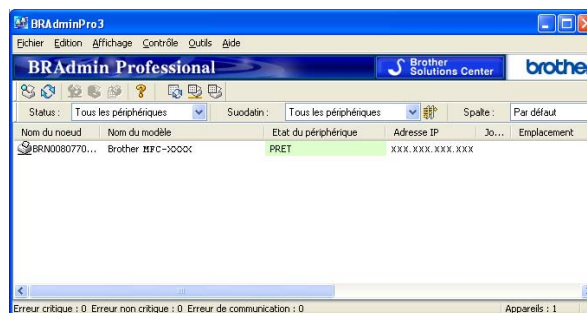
BRAdminPro3

Fichier Edition Affichage Contrôle Outils Aide

BRAdmin Professional

Brother Solutions Center

brothe

Status : Tous les périphériques

Suodatin : Tous les périphériques

Spalte : Par défaut

| Nom du noeud | Nom du modèle | Etat du périphérique | Adresse IP | Jo... | Emplacement |
|---|---|---|---|---|---|
| BRN0080770... | Brother MFC-XXXX | PRET | XXX.XXX.XXX.XXX | | |

Erreur critique : 0 Erreur non critique : 0 Erreur de communication : 0

Appareils : 1